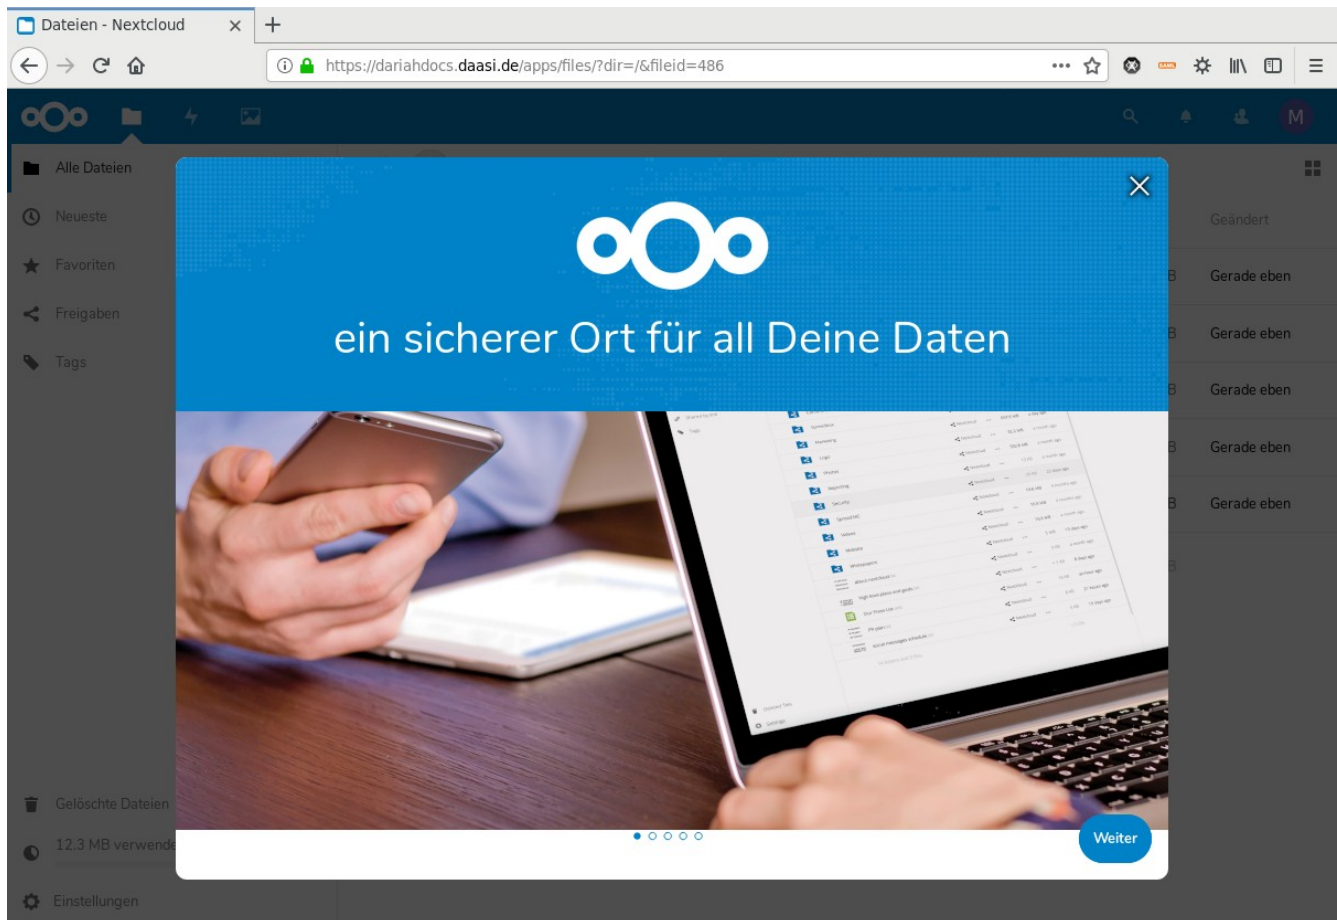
Dateien - Nextcloud ×
+

https://dariahdocs.daasi.de/apps/files/?dir=/&fileid=486

M

Alle Dateien
Neueste
Favoriten
Freigaben
Tags

Gelöschte Dateien
12.3 MB verwende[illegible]
Einstellungen

Geändert
Gerade eben
Gerade eben
Gerade eben
Gerade eben
Gerade eben

ein sicherer Ort für all Deine Daten

Weiter